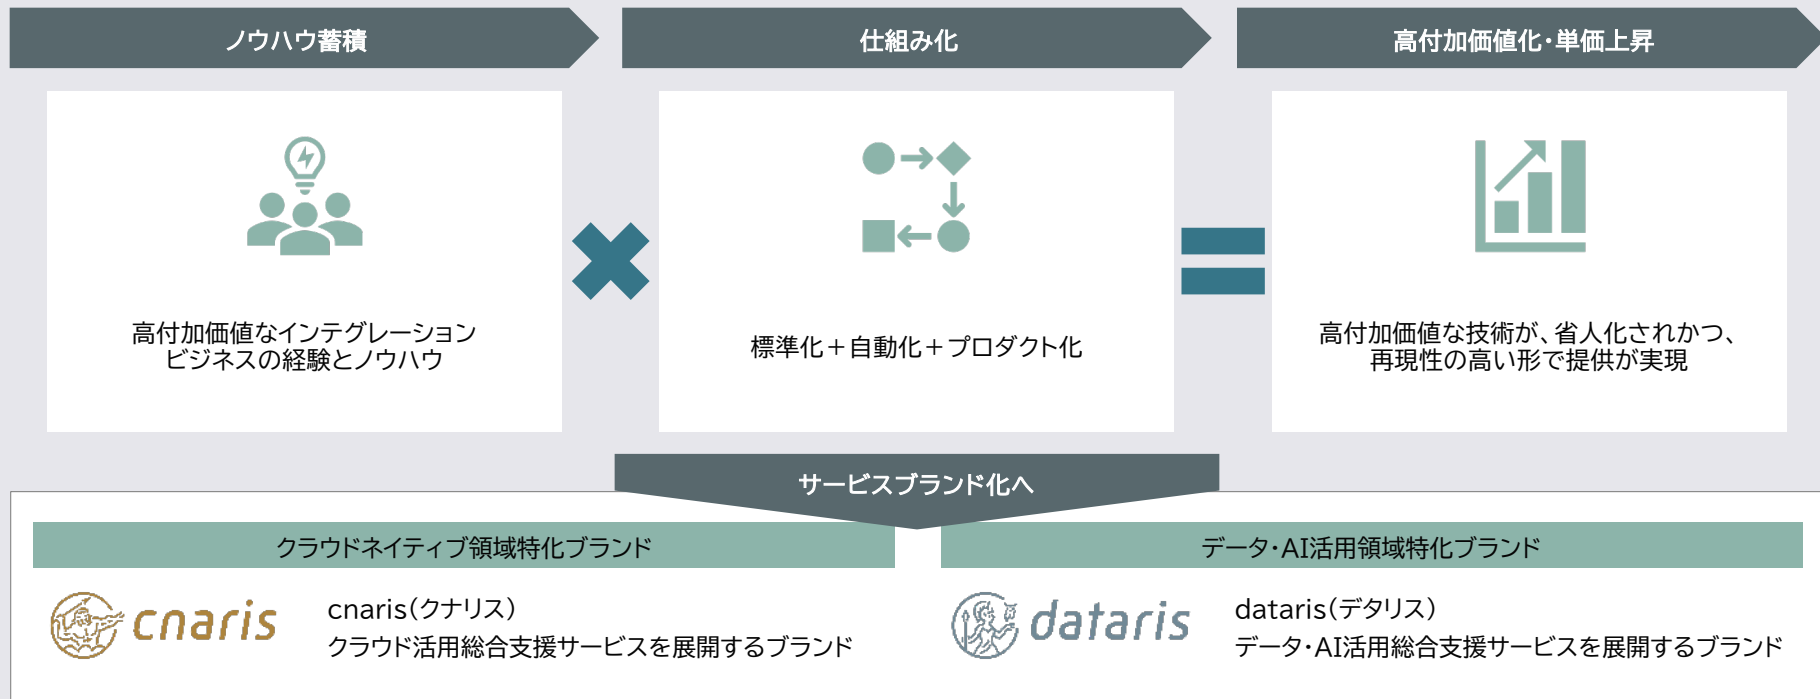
ノウハウ蓄積

仕組み化

高付加価値化・単価上昇

高付加価値なインテグレーションビジネスの経験とノウハウ

標準化＋自動化＋プロダクト化

高付加価値な技術が、省人化されかつ、再現性の高い形で提供が実現

サービスブランド化へ

クラウドネイティブ領域特化ブランド

データ・AI活用領域特化ブランド

cnaris

cnaris（クナリス）
クラウド活用総合支援サービスを展開するブランド

dataris

dataris（デタリス）
データ・AI活用総合支援サービスを展開するブランド